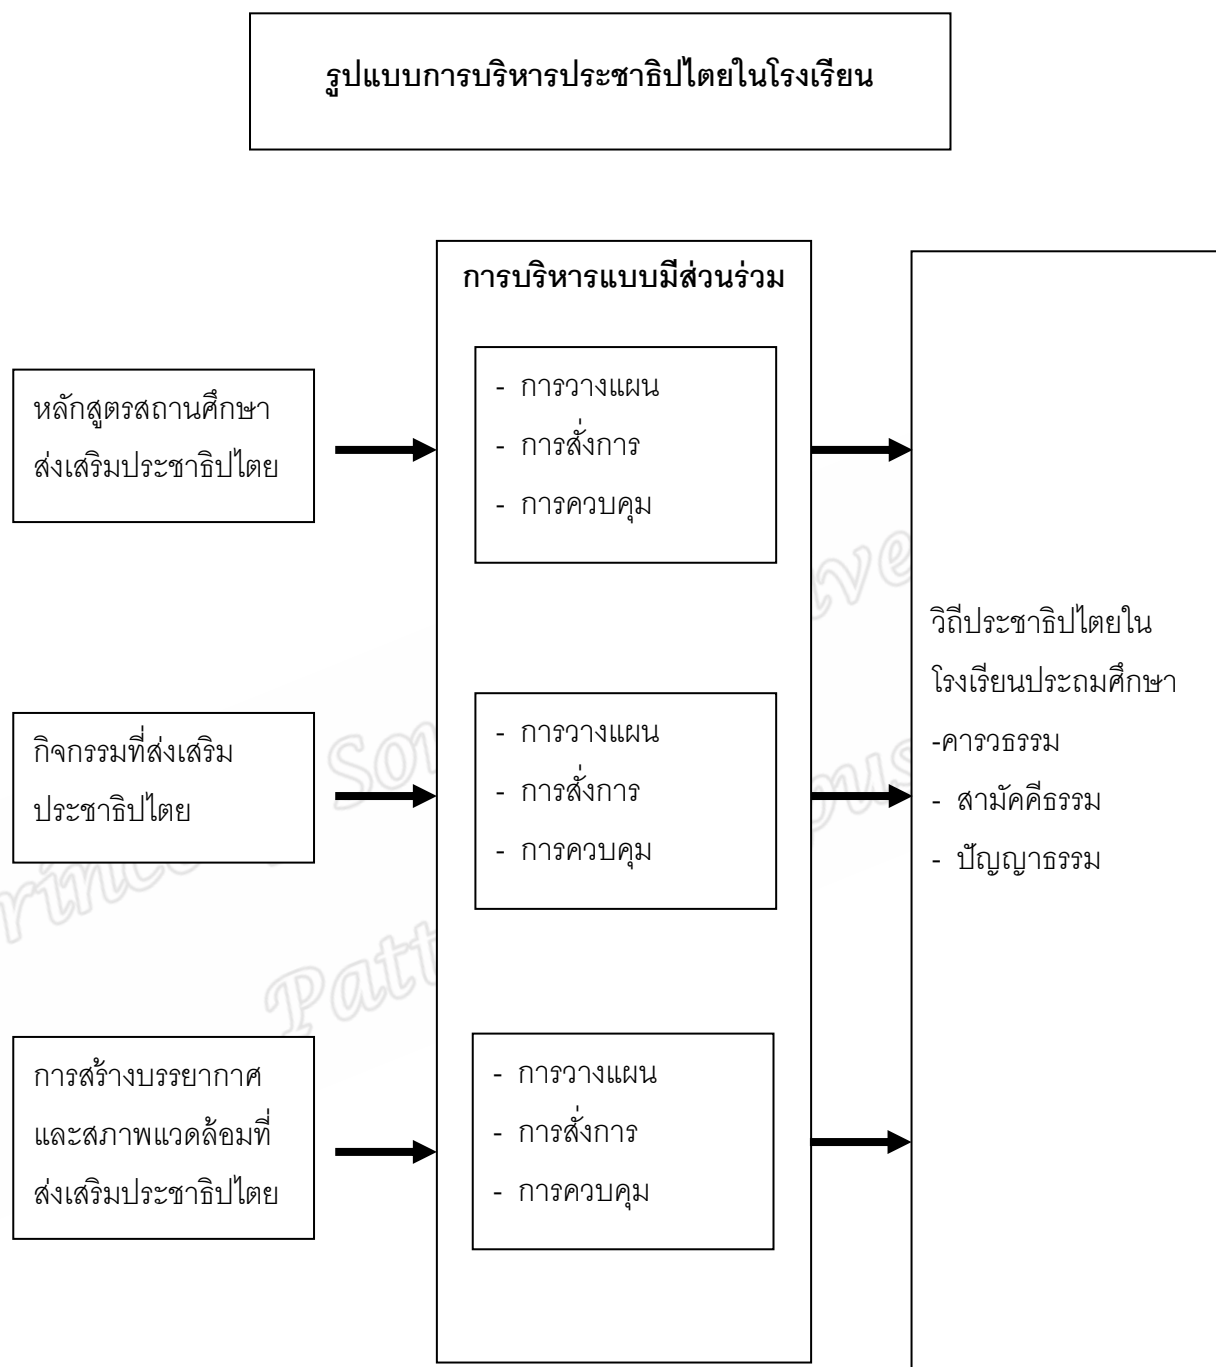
รูปแบบการบริหารประชาธิปไตยในโรงเรียน

การบริหารแบบมีส่วนร่วม

หลักสูตรสถานศึกษาส่งเสริมประชาธิปไตย

- การวางแผน
- การสั่งการ
- การควบคุม

กิจกรรมที่ส่งเสริมประชาธิปไตย

- การวางแผน
- การสั่งการ
- การควบคุม

การสร้างบรรยากาศและสภาพแวดล้อมที่ส่งเสริมประชาธิปไตย

- การวางแผน
- การสั่งการ
- การควบคุม

วิถีประชาธิปไตยในโรงเรียนประถมศึกษา
-คารวธรรม
- สามัคคีธรรม
- ปัญญาธรรม